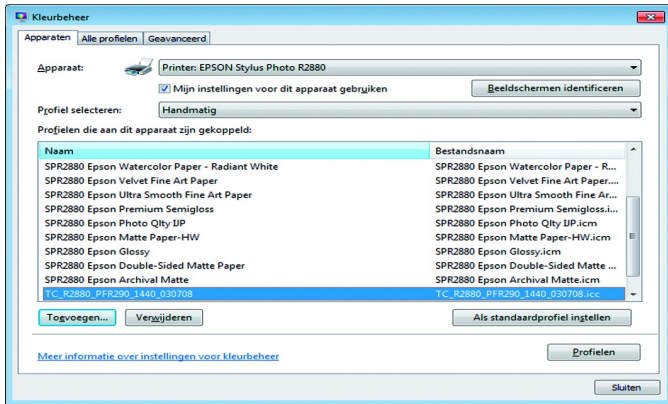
Kleurbeheer

Apparaten | Alle profielen | Geavanceerd

Apparaat: Printer: EPSON Stylus Photo R2880

Mijn instellingen voor dit apparaat gebruiken

Beeldschermen identificeren

Profiel selecteren: Handmatig

Profielen die aan dit apparaat zijn gekoppeld:

| Naam | Bestandsnaam |
|---|---|
| SPR2880 Epson Watercolor Paper - Radiant White | SPR2880 Epson Watercolor Paper - R... |
| SPR2880 Epson Velvet Fine Art Paper | SPR2880 Epson Velvet Fine Art Paper.... |
| SPR2880 Epson Ultra Smooth Fine Art Paper | SPR2880 Epson Ultra Smooth Fine Ar... |
| SPR2880 Epson Premium Semigloss | SPR2880 Epson Premium Semigloss.i... |
| SPR2880 Epson Photo Qlty IJP | SPR2880 Epson Photo Qlty IJP.icm |
| SPR2880 Epson Matte Paper-HW | SPR2880 Epson Matte Paper-HW.icm |
| SPR2880 Epson Glossy | SPR2880 Epson Glossy.icm |
| SPR2880 Epson Double-Sided Matte Paper | SPR2880 Epson Double-Sided Matte ... |
| SPR2880 Epson Archival Matte | SPR2880 Epson Archival Matte.icm |
| TC_R2880_PFR290_1440_030708 | TC_R2880_PFR290_1440_030708.icc |

Toevoegen... | Verwijderen | Als standaardprofiel instellen

Meer informatie over instellingen voor kleurbeheer

Profielen

Sluiten